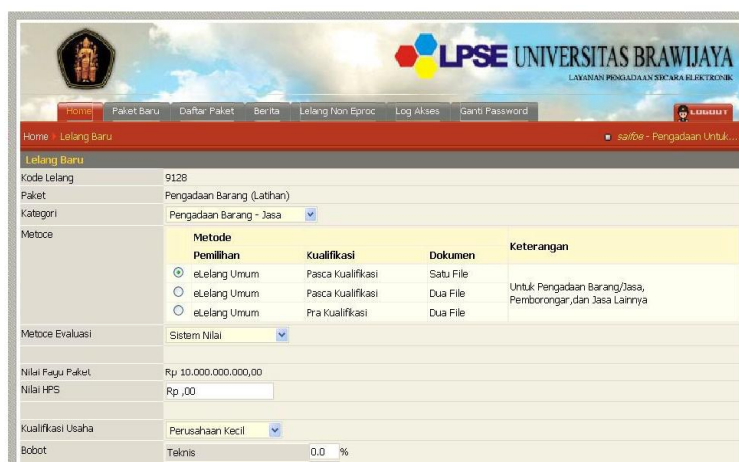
LPSE UNIVERSITAS BRAWIJAYA
LAYANAN PENGADAAN SECARA ELEKTRONIK

Home | Paket Baru | Daftar Paket | Berita | Lelang Non Eproc | Log Akses | Ganti Password | LOGOUT

Home › Lelang Baru

saifoe - Pengadaan Untuk...

Lelang Baru

Kode Lelang: 9128

Paket: Pengadaan Barang (Latihan)

Kategori: Pengadaan Barang - Jasa

Metode

| Metode Pemilihan | Kualifikasi | Dokumen | Keterangan |
|---|---|---|---|
| eLelang Umum | Pasca Kualifikasi | Satu File | |
| eLelang Umum | Pasca Kualifikasi | Dua File | Untuk Pengadaan Barang/Jasa, Pemborongan,dan Jasa Lainnya |
| eLelang Umum | Pra Kualifikasi | Dua File | |

Metode Evaluasi: Sistem Nilai

Nilai Pagu Paket: Rp 10.000.000.000,00

Nilai HPS: Rp ,00

Kualifikasi Usaha: Perusahaan Kecil

Bobot: Teknis 0.0 %